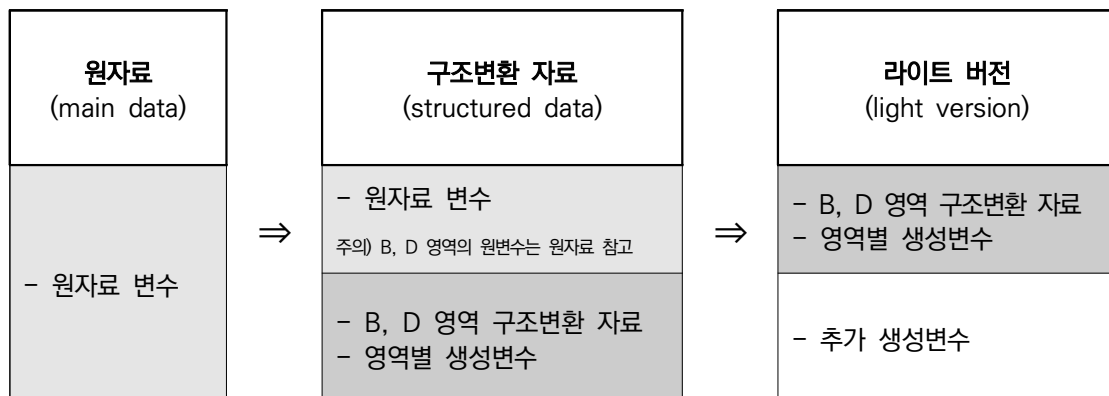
원자료
(main data)

- 원자료 변수

⇒

구조변환 자료
(structured data)

- 원자료 변수

주의) B, D 영역의 원변수는 원자료 참고

- B, D 영역 구조변환 자료
- 영역별 생성변수

⇒

라이트 버전
(light version)

- B, D 영역 구조변환 자료
- 영역별 생성변수

- 추가 생성변수